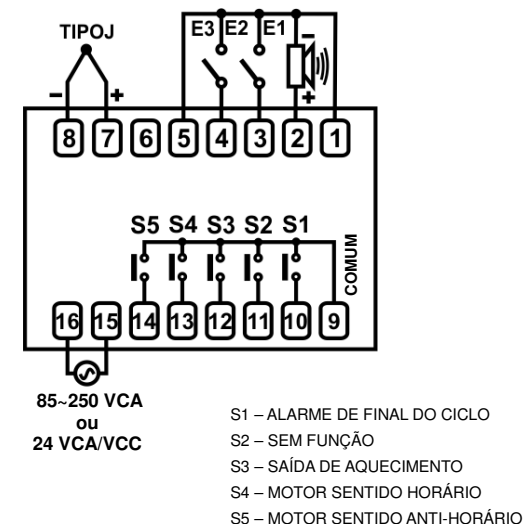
TIPOJ

E3 E2 E1

–
+

–
+

8 7 6 5 4 3 2 1

S5 S4 S3 S2 S1

COMUM

16 15 14 13 12 11 10 9

85~250 VCA
ou
24 VCA/VCC

S1 – ALARME DE FINAL DO CICLO
S2 – SEM FUNÇÃO
S3 – SAÍDA DE AQUECIMENTO
S4 – MOTOR SENTIDO HORÁRIO
S5 – MOTOR SENTIDO ANTI-HORÁRIO